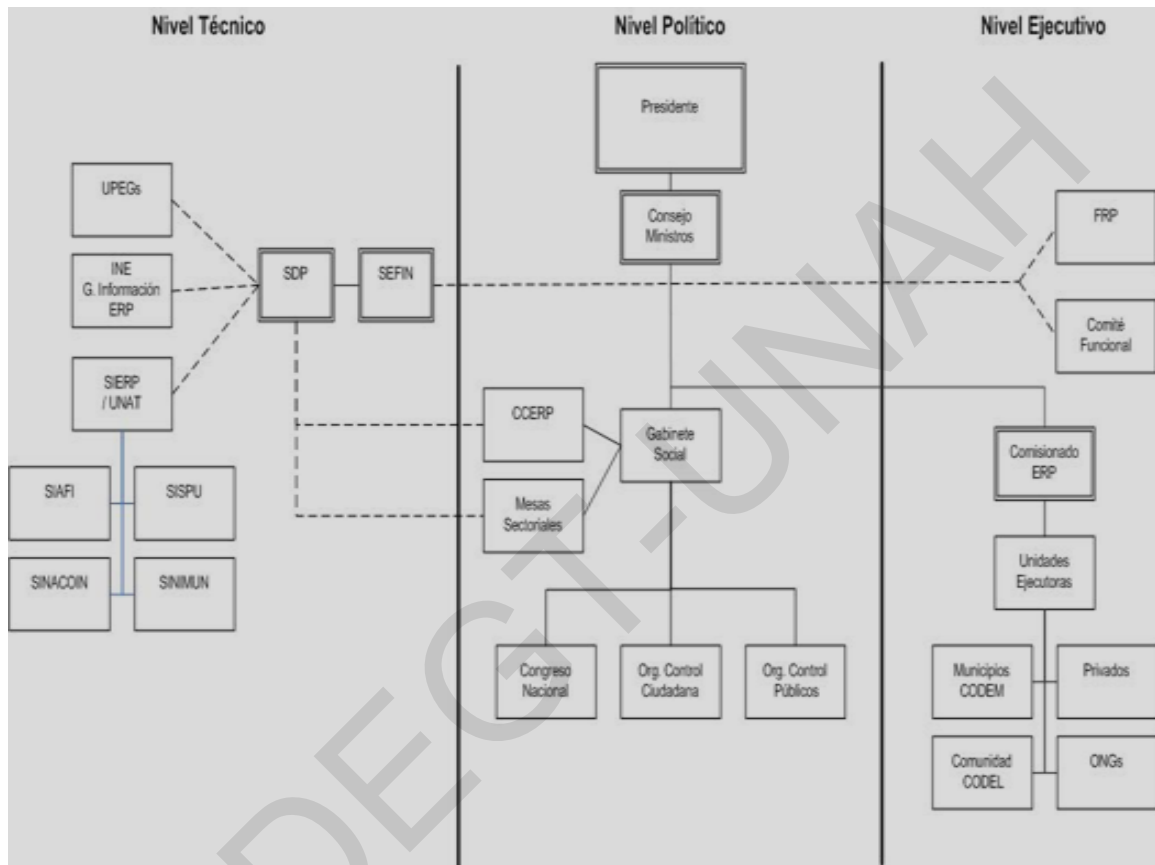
Nivel Técnico

Nivel Político

Nivel Ejecutivo

UPEGs

INE
G. Información
ERP

SIERP
/ UNAT

SIAFI

SISPU

SINACOIN

SINIMUN

SDP

SEFIN

Presidente

Consejo
Ministros

CCERP

Mesas
Sectoriales

Gabinete
Social

Congreso
Nacional

Org. Control
Ciudadana

Org. Control
Públicos

FRP

Comité
Funcional

Comisionado
ERP

Unidades
Ejecutoras

Municipios
CODEM

Privados

Comunidad
CODEL

ONGs

DEGT-UNAH